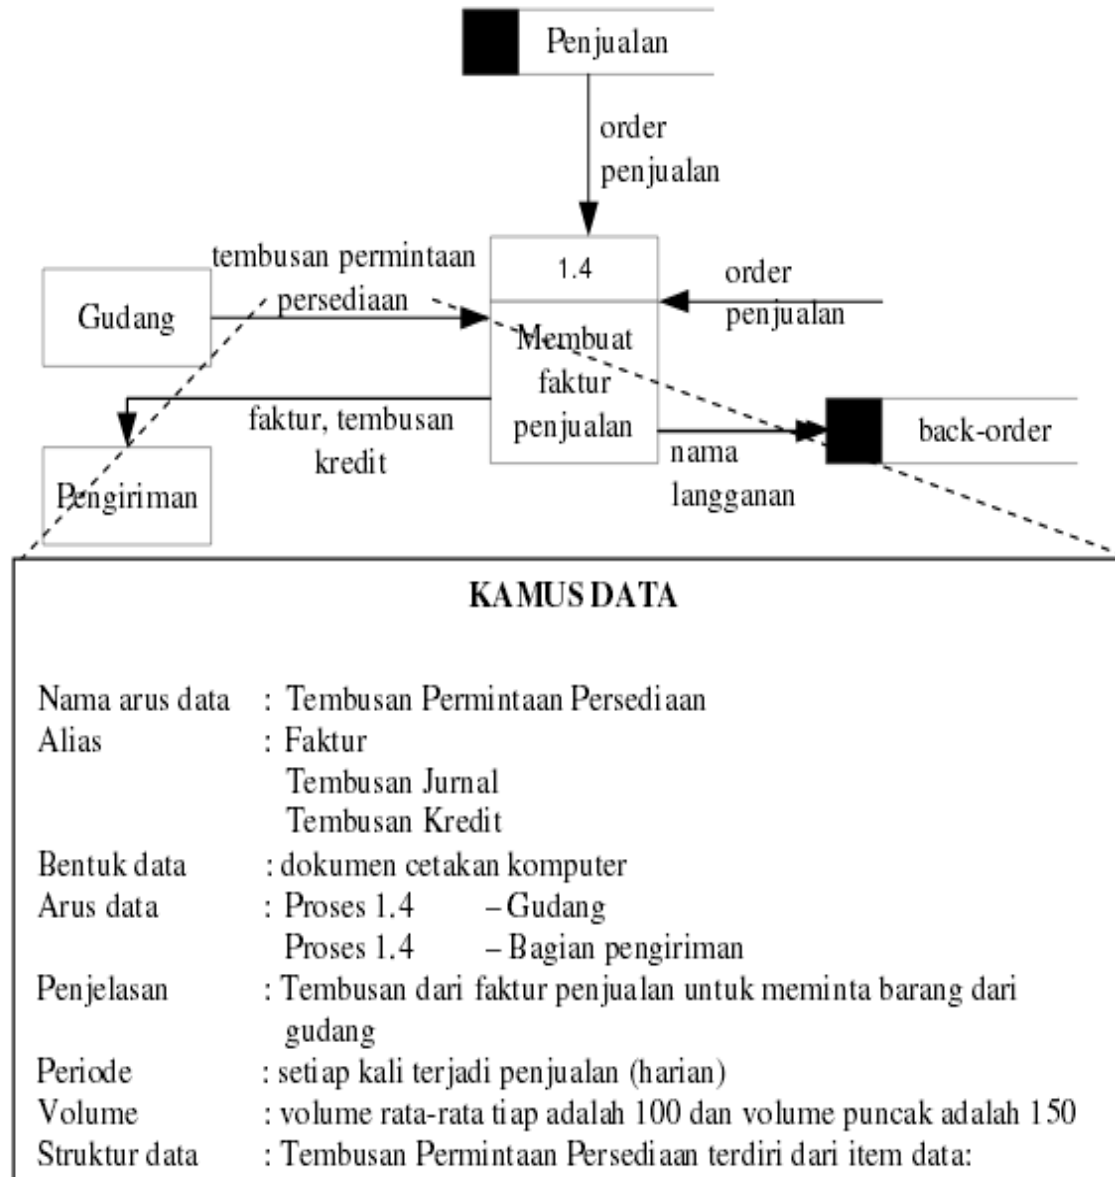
Penjualan

order penjualan

tembusan permintaan persediaan

Gudang

1.4

Membuat faktur penjualan

order penjualan

faktur, tembusan kredit

back-order

nama langganan

Pengiriman

KAMUS DATA

Nama arus data : Tembusan Permintaan Persediaan
Alias : Faktur
Tembusan Jurnal
Tembusan Kredit
Bentuk data : dokumen cetakan komputer
Arus data : Proses 1.4 – Gudang
Proses 1.4 – Bagian pengiriman
Penjelasan : Tembusan dari faktur penjualan untuk meminta barang dari gudang
Periode : setiap kali terjadi penjualan (harian)
Volume : volume rata-rata tiap adalah 100 dan volume puncak adalah 150
Struktur data : Tembusan Permintaan Persediaan terdiri dari item data: